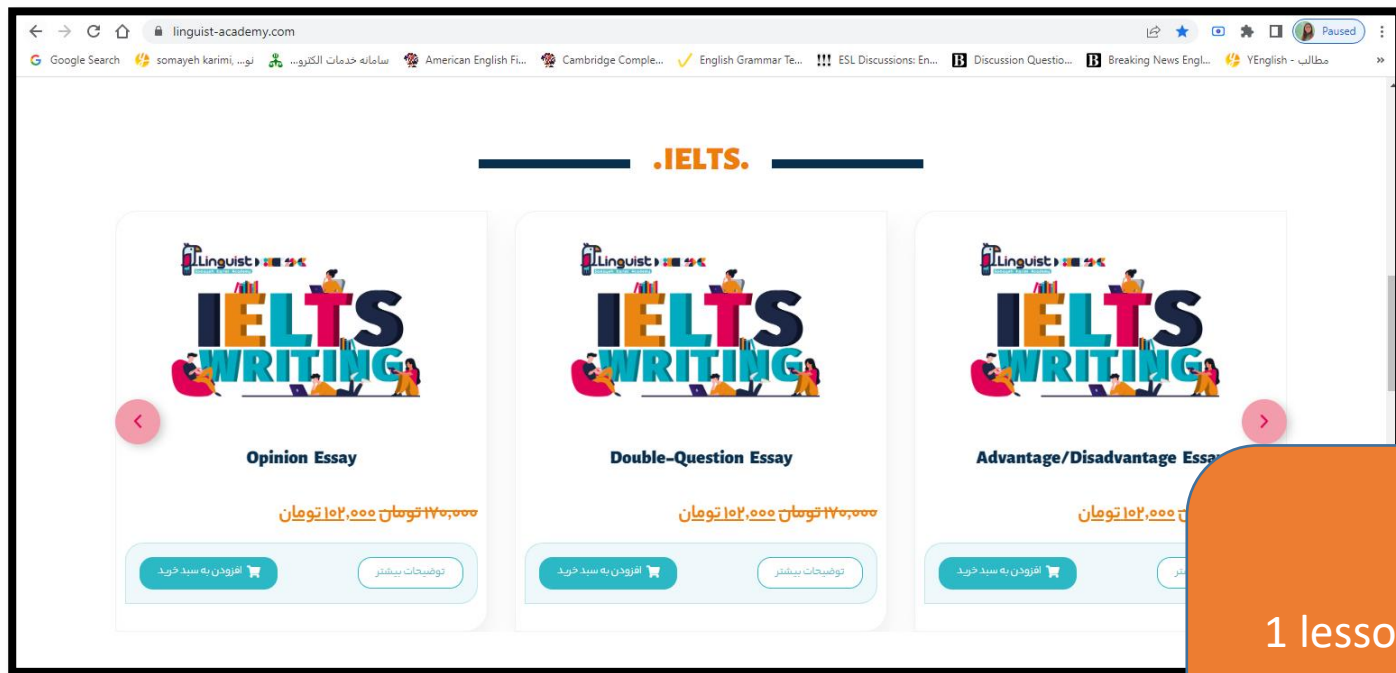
linguist-academy.com

Paused

Google Search somayeh karimi, نو... سامانه خدمات الکترو... American English Fi... Cambridge Comple... English Grammar Te... ESL Discussions: En... Discussion Questio... Breaking News Engl... YEnglish - مطالب

.IELTS.

Linguist

IELTS WRITING

Opinion Essay

~~۱۷۰,۰۰۰ تومان~~ ۱۰۲,۰۰۰ تومان

توضیحات بیشتر

افزودن به سبد خرید

Linguist

IELTS WRITING

Double-Question Essay

~~۱۷۰,۰۰۰ تومان~~ ۱۰۲,۰۰۰ تومان

توضیحات بیشتر

افزودن به سبد خرید

Linguist

IELTS WRITING

Advantage/Disadvantage Ess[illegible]

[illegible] ۱۰۲,۰۰۰ تومان

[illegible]تر

افزودن به سبد خرید

1 lesso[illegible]